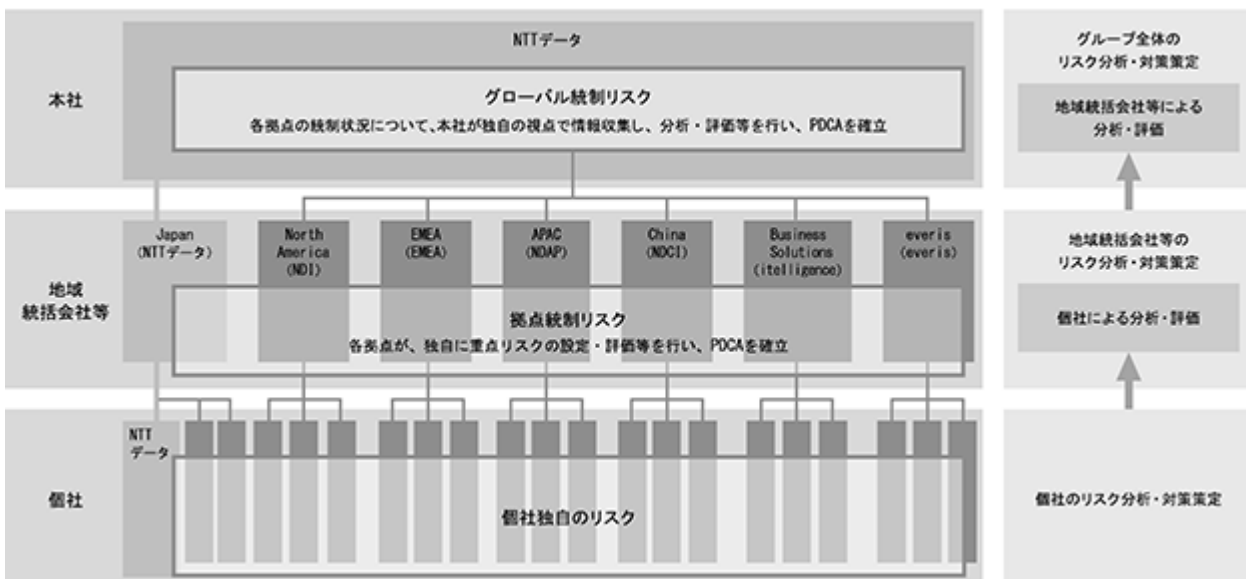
本社

NTTデータ

グローバル統制リスク

各拠点の統制状況について、本社が独自の視点で情報収集し、分析・評価等を行い、PDCAを確立

地域統括会社等

Japan (NTTデータ)

North America (NDI)

EMEA (EMEA)

APAC (NDAP)

China (NDCI)

Business Solutions (itelligence)

everis (everis)

拠点統制リスク

各拠点が、独自に重点リスクの設定・評価等を行い、PDCAを確立

個社

NTTデータ

個社独自のリスク

グループ全体のリスク分析・対策策定

地域統括会社等による分析・評価

地域統括会社等のリスク分析・対策策定

個社による分析・評価

個社のリスク分析・対策策定